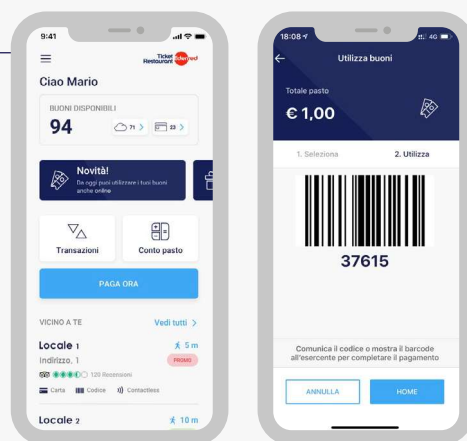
9:41

Ticket Restaurant edenred

Ciao Mario

BUONI DISPONIBILI

94

71 >

23 >

Novità!

Da oggi puoi utilizzare i tuoi buoni anche online

Transazioni

Conto pasto

PAGA ORA

VICINO A TE

Vedi tutti >

Locale 1

5 m

Indirizzo, 1

PROMO

120 Recensioni

Carta

Codice

Contactless

Locale 2

10 m

18:08

4G

Utilizza buoni

Totale pasto

€ 1,00

1. Seleziona

2. Utilizza

37615

Comunica il codice o mostra il barcode all'esercente per completare il pagamento

ANNULLA

HOME